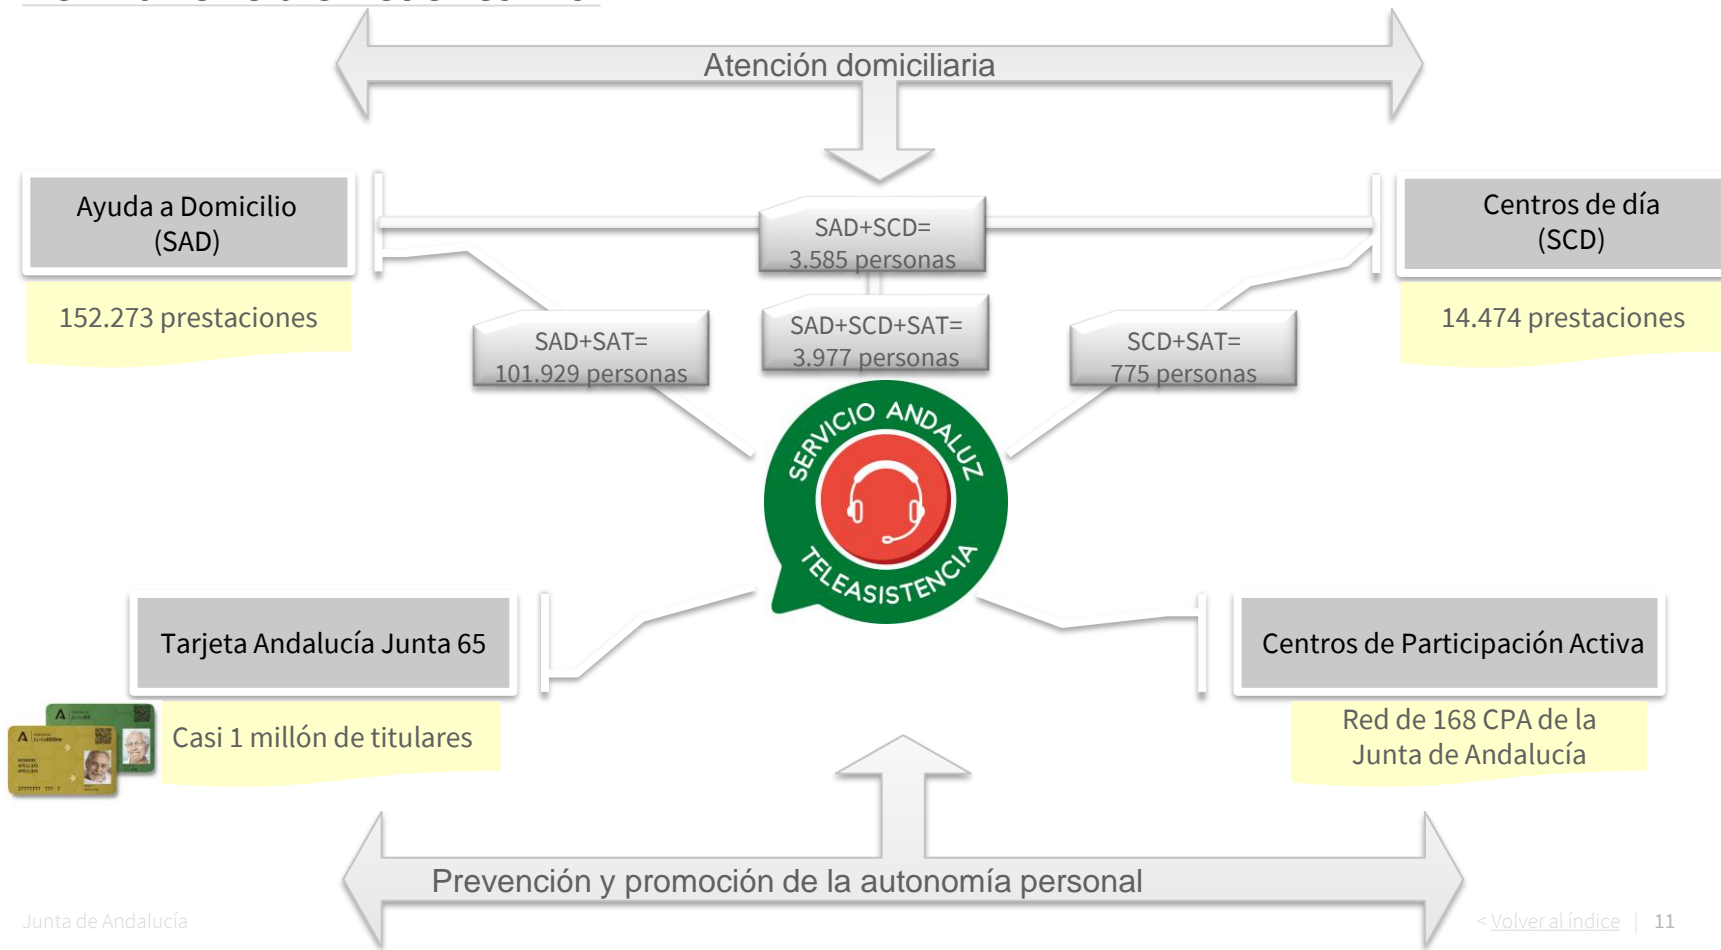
Atención domiciliaria

Ayuda a Domicilio (SAD)

152.273 prestaciones

SAD+SCD= 3.585 personas

Centros de día (SCD)

14.474 prestaciones

SAD+SAT= 101.929 personas

SAD+SCD+SAT= 3.977 personas

SCD+SAT= 775 personas

SERVICIO ANDALUZ TELEASISTENCIA

Tarjeta Andalucía Junta 65

Casi 1 millón de titulares

Centros de Participación Activa

Red de 168 CPA de la Junta de Andalucía

Prevención y promoción de la autonomía personal

Junta de Andalucía

< Volver al índice | 11